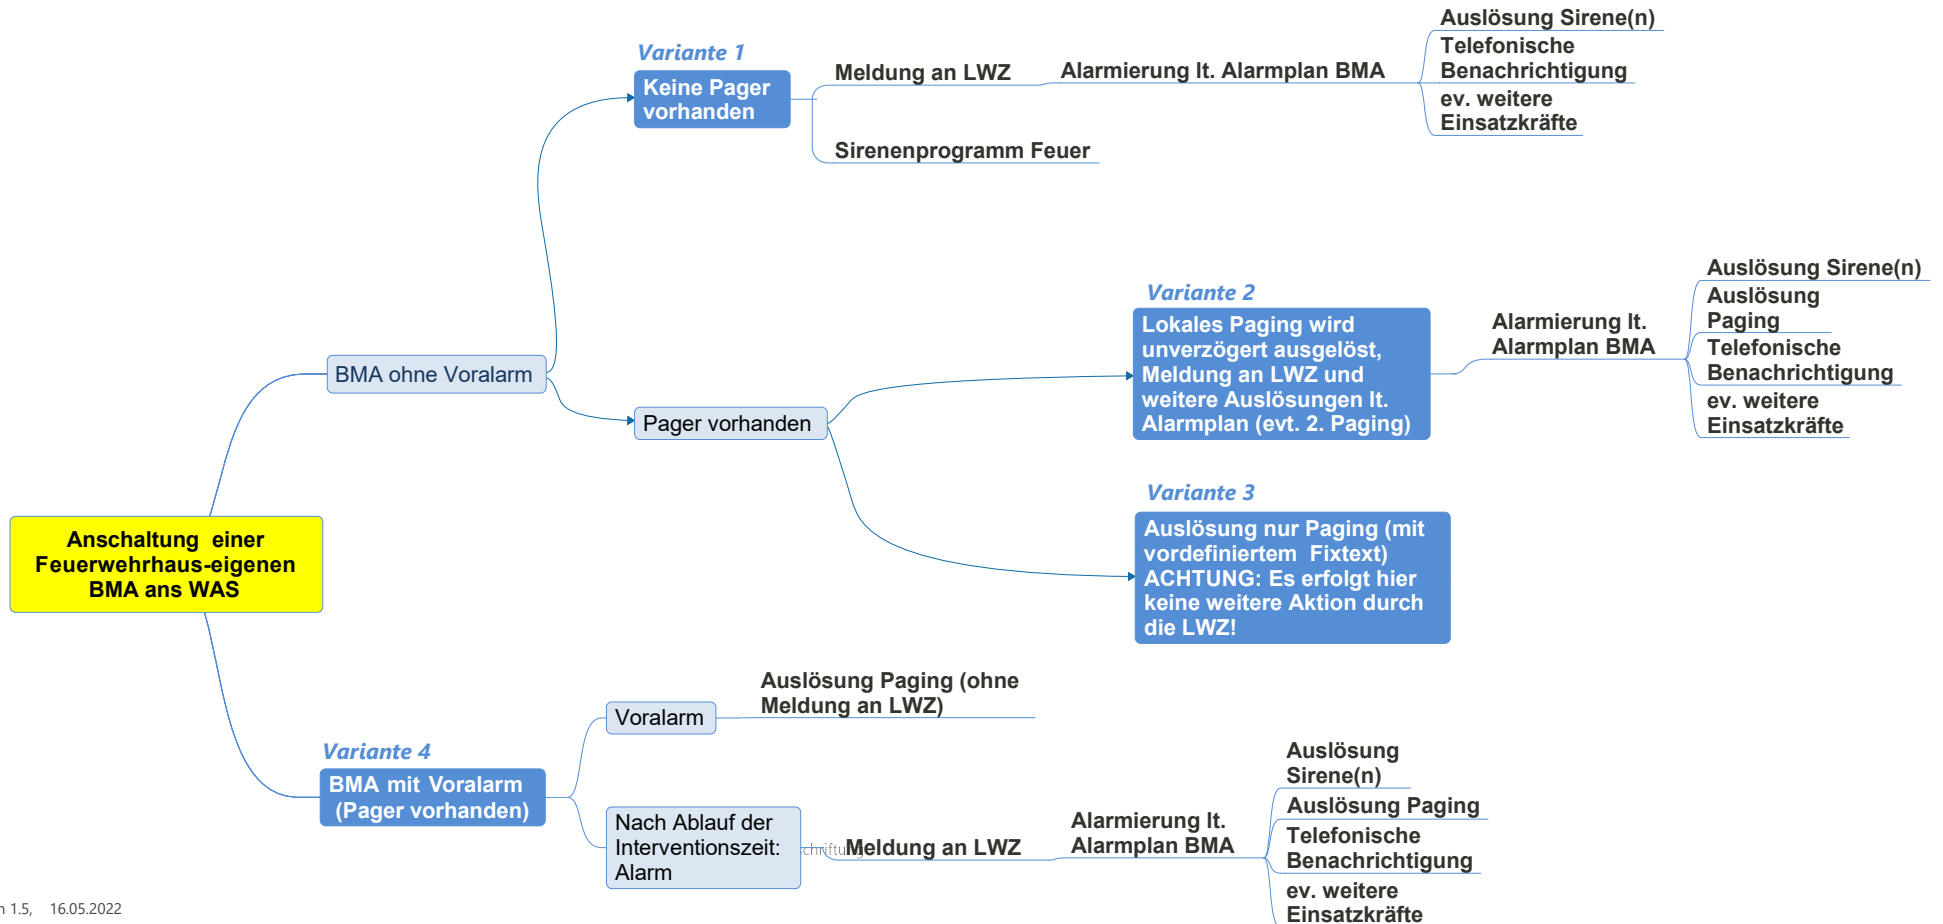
Anschaltung einer Feuerwehrhaus-eigenen BMA ans WAS

BMA ohne Voralarm

Variante 1
Keine Pager vorhanden

Meldung an LWZ

Alarmierung lt. Alarmplan BMA

Auslösung Sirene(n)
Telefonische Benachrichtigung
ev. weitere Einsatzkräfte

Sirenenprogramm Feuer

Pager vorhanden

Variante 2
Lokales Paging wird unverzögert ausgelöst, Meldung an LWZ und weitere Auslösungen lt. Alarmplan (evt. 2. Paging)

Alarmierung lt. Alarmplan BMA

Auslösung Sirene(n)
Auslösung Paging
Telefonische Benachrichtigung
ev. weitere Einsatzkräfte

Variante 3
Auslösung nur Paging (mit vordefiniertem Fixtext) ACHTUNG: Es erfolgt hier keine weitere Aktion durch die LWZ!

Variante 4
BMA mit Voralarm (Pager vorhanden)

Voralarm

Auslösung Paging (ohne Meldung an LWZ)

Nach Ablauf der Interventionszeit: Alarm

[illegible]

Meldung an LWZ

Alarmierung lt. Alarmplan BMA

Auslösung Sirene(n)
Auslösung Paging
Telefonische Benachrichtigung
ev. weitere Einsatzkräfte

n 1.5, 16.05.2022